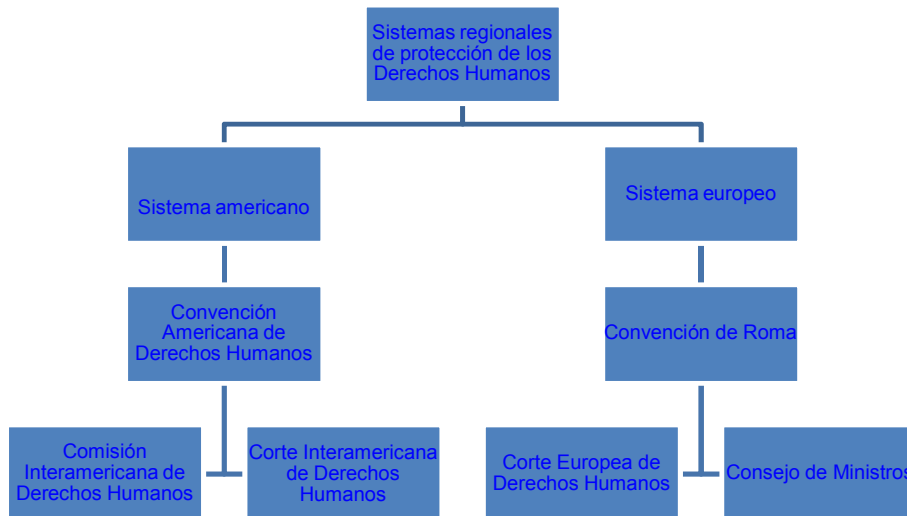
Sistemas regionales de protección de los Derechos Humanos

Sistema americano

Sistema europeo

Convención Americana de Derechos Humanos

Convención de Roma

Comisión Interamericana de Derechos Humanos

Corte Interamericana de Derechos Humanos

Corte Europea de Derechos Humanos

Consejo de Ministros